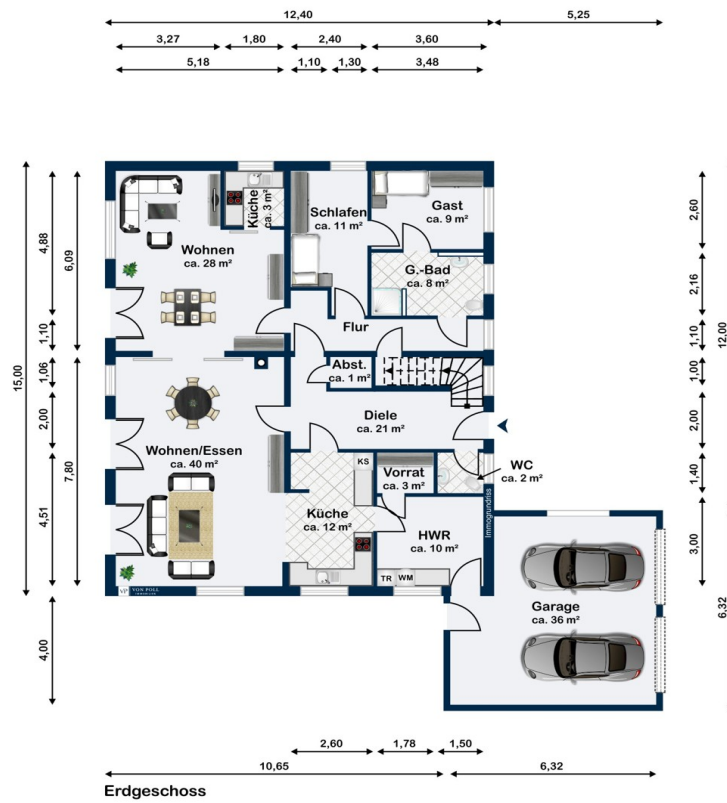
12,40
5,25
3,27
1,80
2,40
3,60
5,18
1,10
1,30
3,48

15,00
4,88
6,09
1,10
1,06
2,00
7,80
4,51
4,00

2,60
2,16
1,10
12,00
1,00
2,00
1,40
3,00
6,32

Küche ca. 3 m²
Wohnen
ca. 28 m²
Schlafen
ca. 11 m²
Gast
ca. 9 m²
G.-Bad
ca. 8 m²
Flur
Abst.
ca. 1 m²
Diele
ca. 21 m²
Wohnen/Essen
ca. 40 m²
KS
Vorrat
ca. 3 m²
WC
ca. 2 m²
Küche
ca. 12 m²
HWR
ca. 10 m²
Immogrundriss
TR
WM
Garage
ca. 36 m²
VP VON POLL IMMOBILIEN

2,60
1,78
1,50
10,65
6,32
Erdgeschoss